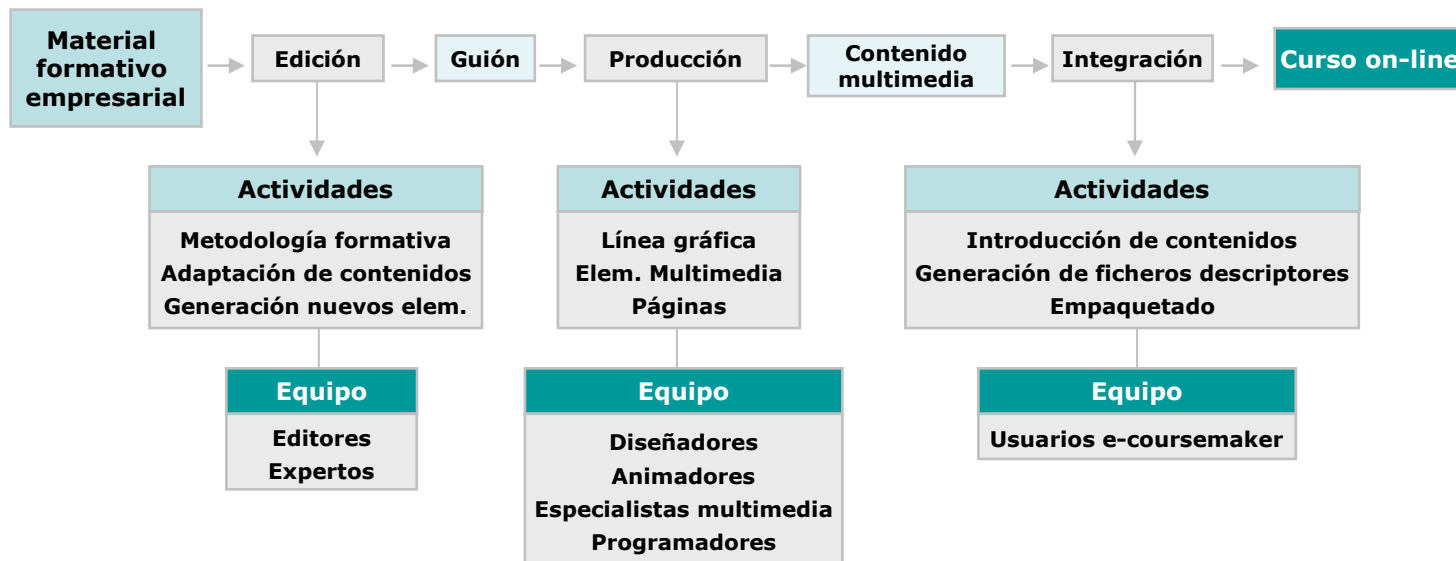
Material formativo empresarial

Edición

Guión

Producción

Contenido multimedia

Integración

Curso on-line

Actividades
Metodología formativa
Adaptación de contenidos
Generación nuevos elem.

Equipo
Editores
Expertos

Actividades
Línea gráfica
Elem. Multimedia
Páginas

Equipo
Diseñadores
Animadores
Especialistas multimedia
Programadores

Actividades
Introducción de contenidos
Generación de ficheros descriptores
Empaquetado

Equipo
Usuarios e-coursemaker